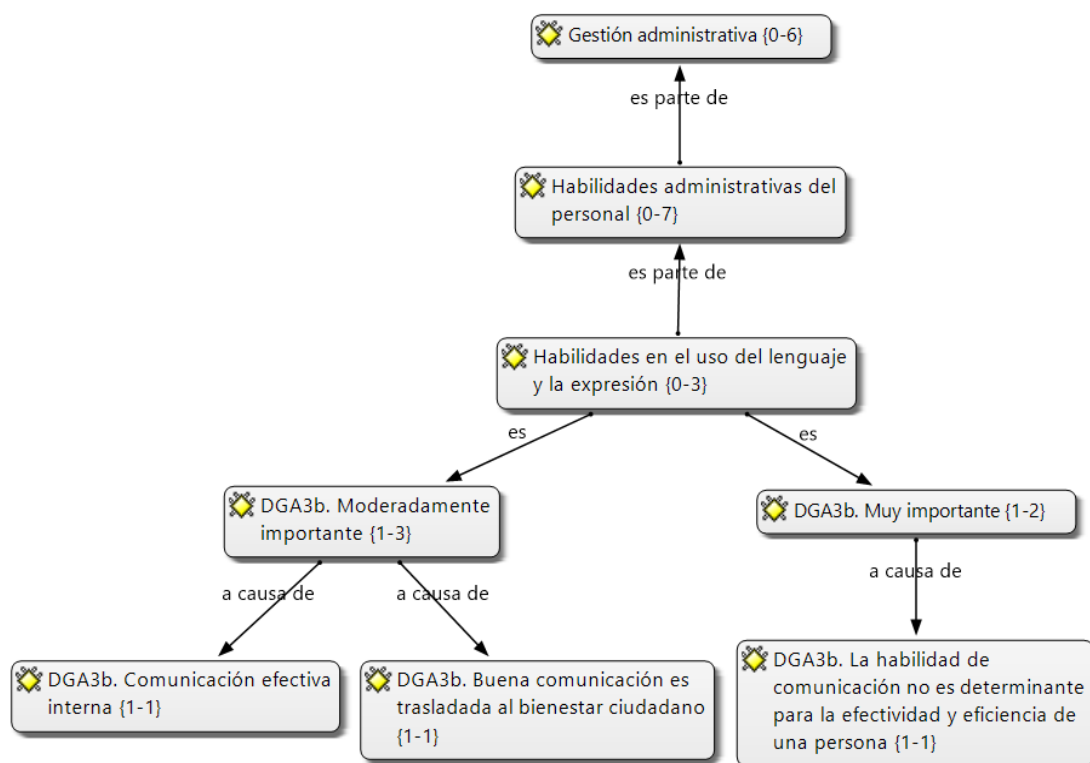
Gestión administrativa {0-6}

es parte de

Habilidades administrativas del personal {0-7}

es parte de

Habilidades en el uso del lenguaje y la expresión {0-3}

es

es

DGA3b. Moderadamente importante {1-3}

DGA3b. Muy importante {1-2}

a causa de

a causa de

a causa de

DGA3b. Comunicación efectiva interna {1-1}

DGA3b. Buena comunicación es trasladada al bienestar ciudadano {1-1}

DGA3b. La habilidad de comunicación no es determinante para la efectividad y eficiencia de una persona {1-1}